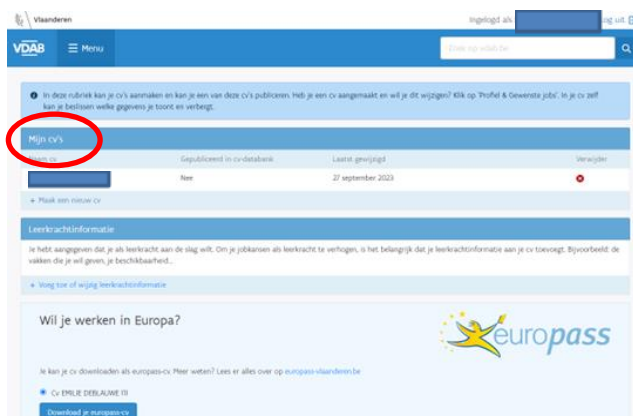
Vlaanderen

Ingelogd als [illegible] Log uit

VDAB ☰ Menu

Zoek op vdab.be

In deze rubriek kan je cv's aanmaken en kan je een van deze cv's publiceren. Heb je een cv aangemaakt en wil je dit wijzigen? Klik op 'Profiel & Gewenste jobs'. In je cv zelf kan je beslissen welke gegevens je toont en verbergt.

Mijn cv's

| Naam cv | Gepubliceerd in cv-databank | Laatst gewijzigd | Verwijder |
|---|---|---|---|
| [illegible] | Nee | 27 september 2023 | |

+ Maak een nieuw cv

Leerkrachtinformatie

Je hebt aangegeven dat je als leerkracht aan de slag wilt. Om je jobkansen als leerkracht te verhogen, is het belangrijk dat je leerkrachtinformatie aan je cv toevoegt. Bijvoorbeeld: de vakken die je wil geven, je beschikbaarheid...

+ Voeg toe of wijzig leerkrachtinformatie

Wil je werken in Europa?

europass

Je kan je cv downloaden als europass-cv. Meer weten? Lees er alles over op europass-vlaanderen.be

Cv EMILIE DEBLAUWE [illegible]

Download je europass-cv